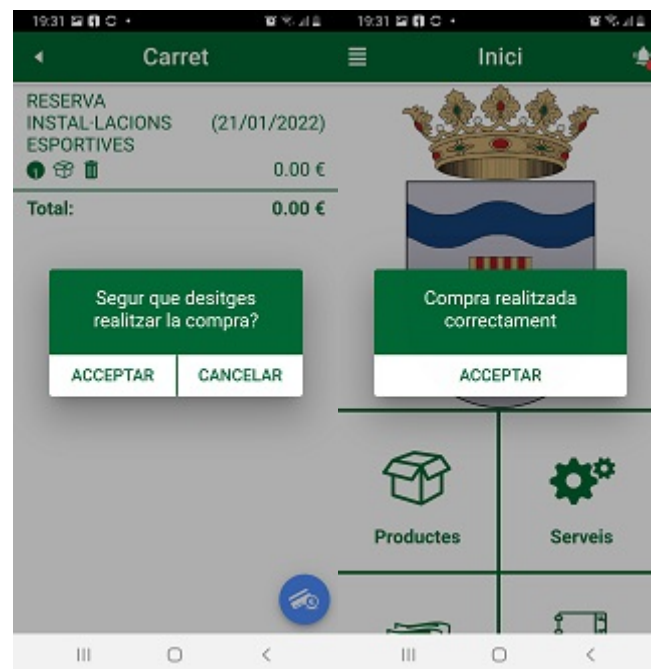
19:31

Carret

RESERVA INSTAL·LACIONS ESPORTIVES (21/01/2022)

0.00 €

Total: 0.00 €

Segur que desitges realitzar la compra?

ACCEPTAR CANCELAR

19:31

Inici

Compra realitzada correctament

ACCEPTAR

Productes

Serveis